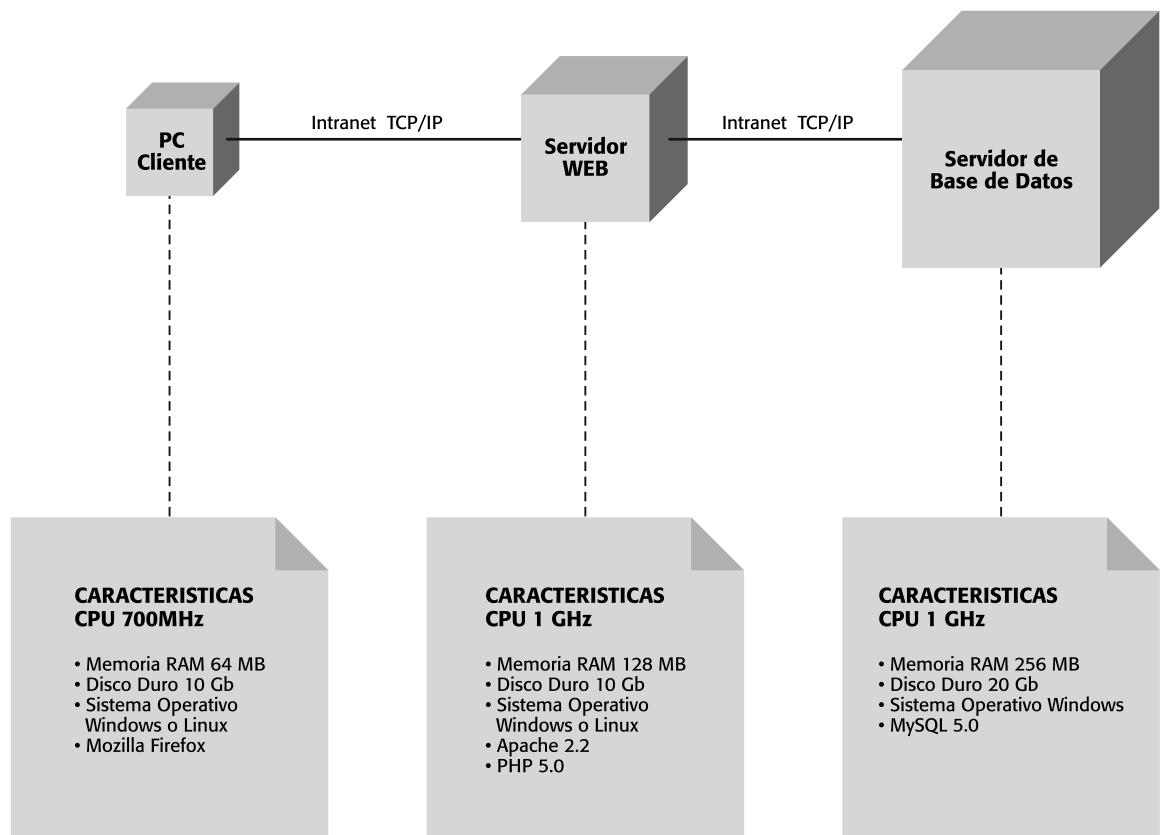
PC Cliente

Intranet TCP/IP

Servidor WEB

Intranet TCP/IP

Servidor de Base de Datos

CARACTERISTICAS
CPU 700MHz

• Memoria RAM 64 MB
• Disco Duro 10 Gb
• Sistema Operativo Windows o Linux
• Mozilla Firefox

CARACTERISTICAS
CPU 1 GHz

• Memoria RAM 128 MB
• Disco Duro 10 Gb
• Sistema Operativo Windows o Linux
• Apache 2.2
• PHP 5.0

CARACTERISTICAS
CPU 1 GHz

• Memoria RAM 256 MB
• Disco Duro 20 Gb
• Sistema Operativo Windows
• MySQL 5.0